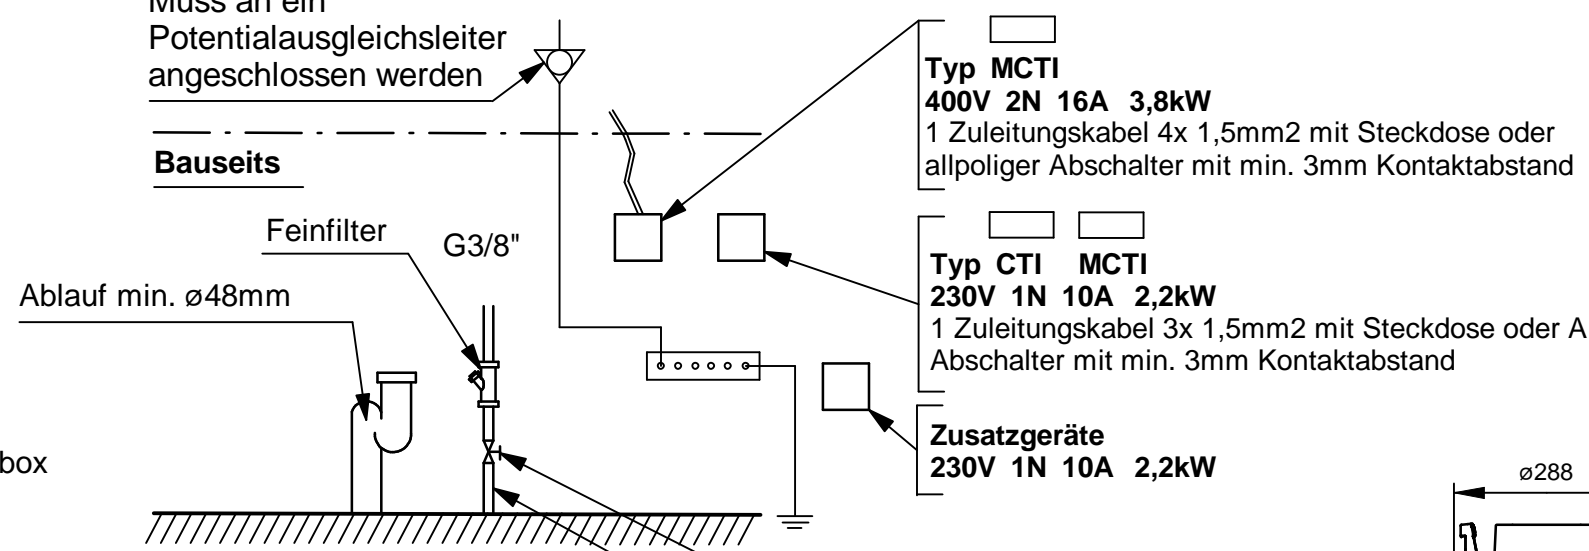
Muss an ein Potentialausgleichsleiter angeschlossen werden

Bauseits

Feinfilter

G3/8"

Ablauf min. ø48mm

box

Typ MCTI
400V 2N 16A 3,8kW
1 Zuleitungskabel 4x 1,5mm2 mit Steckdose oder allpoliger Abschalter mit min. 3mm Kontaktabstand

Typ CTI MCTI
230V 1N 10A 2,2kW
1 Zuleitungskabel 3x 1,5mm2 mit Steckdose oder A Abschalter mit min. 3mm Kontaktabstand

Zusatzgeräte
230V 1N 10A 2,2kW

ø288